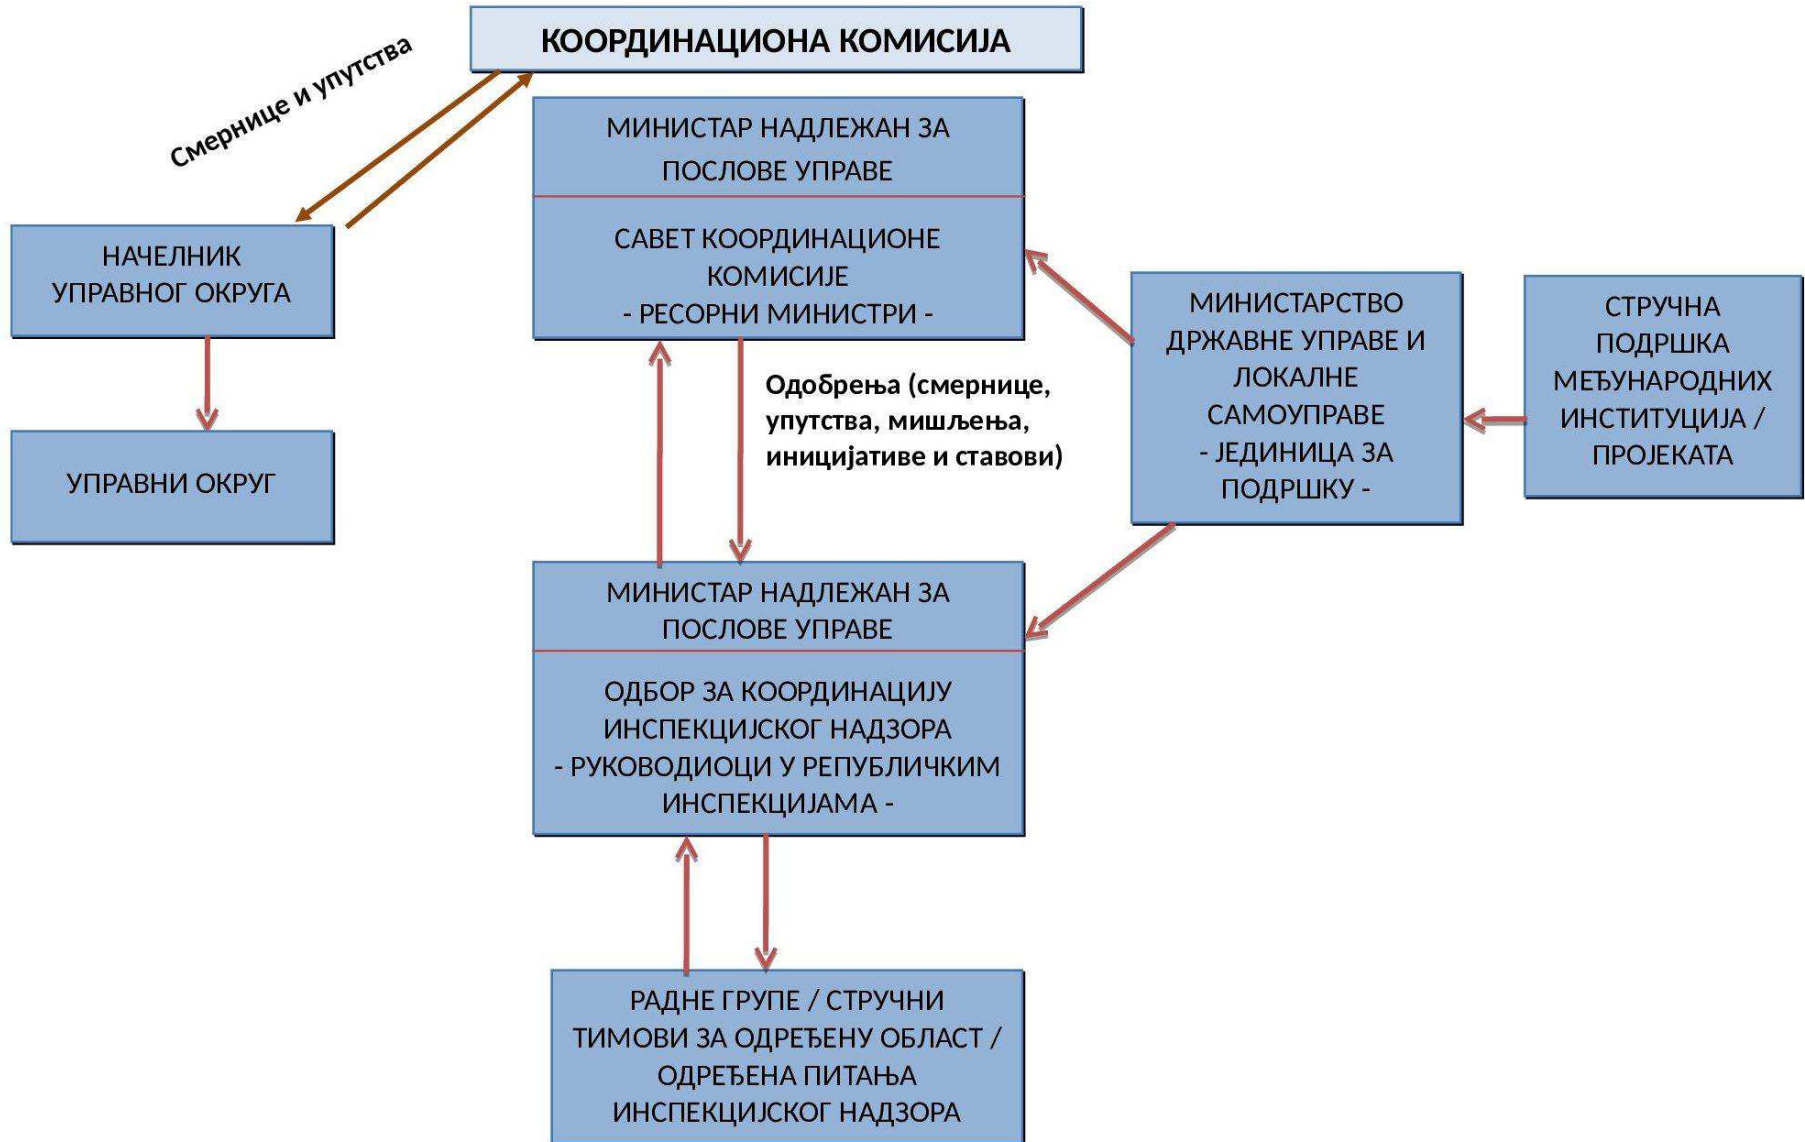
КООРДИНАЦИОНА КОМИСИЈА

Смернице и упутства

МИНИСТАР НАДЛЕЖАН ЗА ПОСЛОВЕ УПРАВЕ

САВЕТ КООРДИНАЦИОНЕ КОМИСИЈЕ
- РЕСОРНИ МИНИСТРИ -

НАЧЕЛНИК УПРАВНОГ ОКРУГА

УПРАВНИ ОКРУГ

МИНИСТАРСТВО ДРЖАВНЕ УПРАВЕ И ЛОКАЛНЕ САМОУПРАВЕ
- ЈЕДИНИЦА ЗА ПОДРШКУ -

СТРУЧНА ПОДРШКА МЕЂУНАРОДНИХ ИНСТИТУЦИЈА / ПРОЈЕКАТА

Одобрења (смернице, упутства, мишљења, иницијативе и ставови)

МИНИСТАР НАДЛЕЖАН ЗА ПОСЛОВЕ УПРАВЕ

ОДБОР ЗА КООРДИНАЦИЈУ ИНСПЕКЦИЈСКОГ НАДЗОРА
- РУКОВОДИОЦИ У РЕПУБЛИЧКИМ ИНСПЕКЦИЈАМА -

РАДНЕ ГРУПЕ / СТРУЧНИ ТИМОВИ ЗА ОДРЕЂЕНУ ОБЛАСТ / ОДРЕЂЕНА ПИТАЊА ИНСПЕКЦИЈСКОГ НАДЗОРА